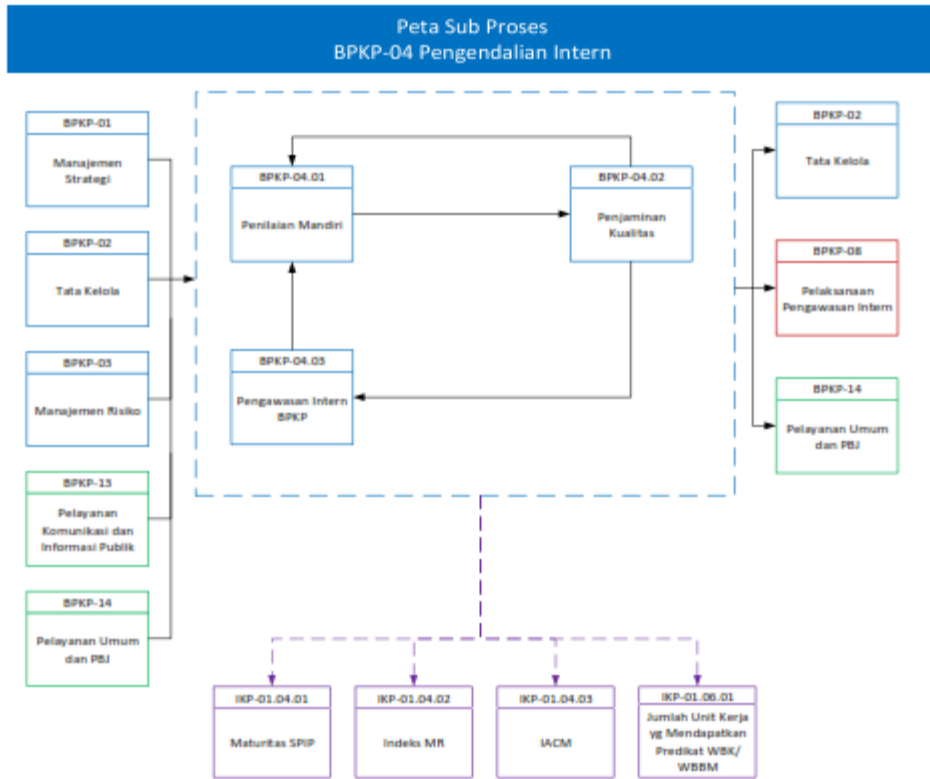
Peta Sub Proses
BPKP-04 Pengendalian Intern

BPKP-01
Manajemen Strategi

BPKP-02
Tata Kelola

BPKP-03
Manajemen Risiko

BPKP-13
Pelayanan Komunikasi dan Informasi Publik

BPKP-14
Pelayanan Umum dan PBJ

BPKP-04.01
Penilaian Mandiri

BPKP-04.02
Penjaminan Kualitas

BPKP-04.03
Pengawasan Intern BPKP

BPKP-02
Tata Kelola

BPKP-08
Pelaksanaan Pengawasan Intern

BPKP-14
Pelayanan Umum dan PBJ

IKP-01.04.01
Maturitas SPIP

IKP-01.04.02
Indeks MR

IKP-01.04.03
IACM

IKP-01.06.01
Jumlah Unit Kerja yg Mendapatkan Predikat WBK/ WBBM